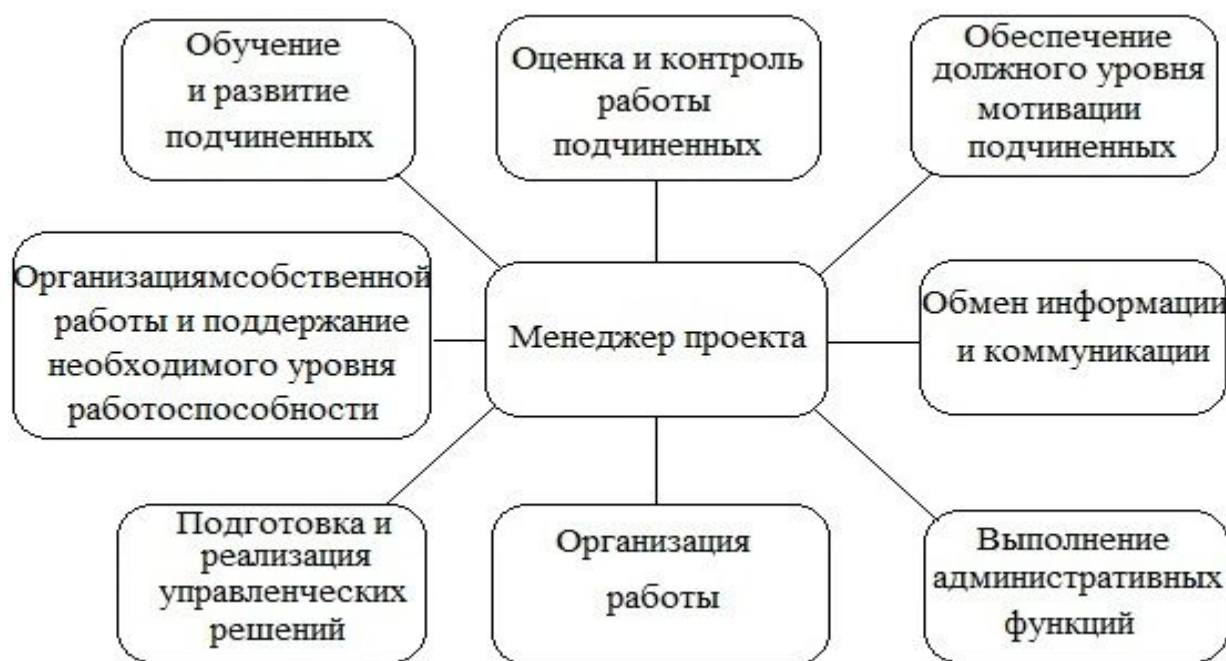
Обучение и развитие подчиненных

Оценка и контроль работы подчиненных

Обеспечение должного уровня мотивации подчиненных

Организациямсобственной работы и поддержание необходимого уровня работоспособности

Менеджер проекта

Обмен информации и коммуникации

Подготовка и реализация управленческих решений

Организация работы

Выполнение административных функций